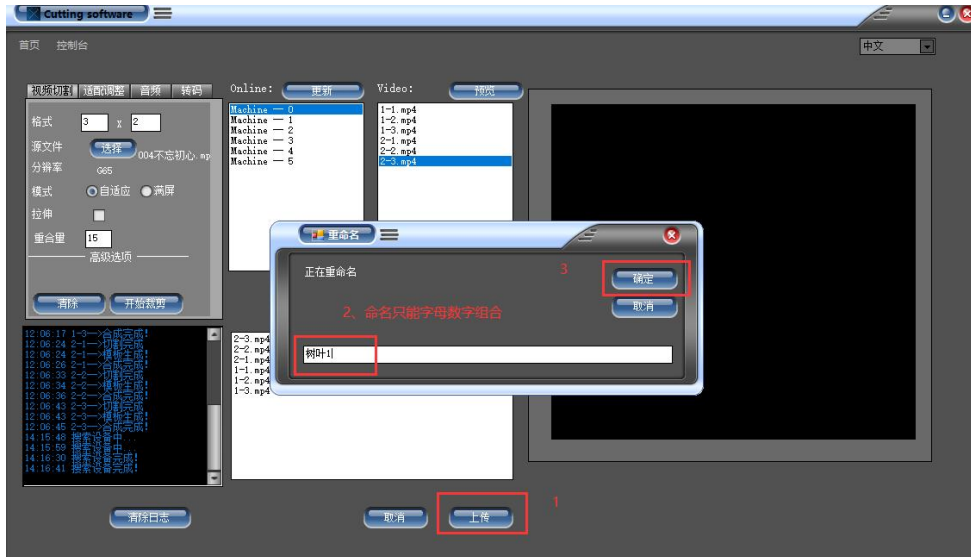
Cutting software

首页 控制台

中文

视频切割 适配调整 音频 转码

格式 3 x 2

源文件 选择 004不忘初心.mp

分辨率 G65

模式 自适应 满屏

拉伸

重合量 15

高级选项

清除 开始裁剪

Online: 更新

Machine — 0
Machine — 1
Machine — 2
Machine — 3
Machine — 4
Machine — 5

Video: 预览

1-1.mp4
1-2.mp4
1-3.mp4
2-1.mp4
2-2.mp4
2-3.mp4

12:06:17 1-3—>合成完成!
12:06:24 2-1—>切割完成
12:06:24 2-1—>模板生成!
12:06:26 2-1—>合成完成!
12:06:33 2-2—>切割完成
12:06:34 2-2—>模板生成!
12:06:36 2-2—>合成完成!
12:06:43 2-3—>切割完成
12:06:43 2-3—>模板生成!
12:06:45 2-3—>合成完成!
14:15:48 搜索设备中...
14:15:59 搜索设备中...
14:16:30 搜索设备完成!
14:16:41 搜索设备完成!

2-3.mp4
2-2.mp4
2-1.mp4
1-1.mp4
1-2.mp4
1-3.mp4

重命名

正在重命名

3

确定

取消

2、命名只能字母数字组合

树叶1

清除日志

取消

上传

1